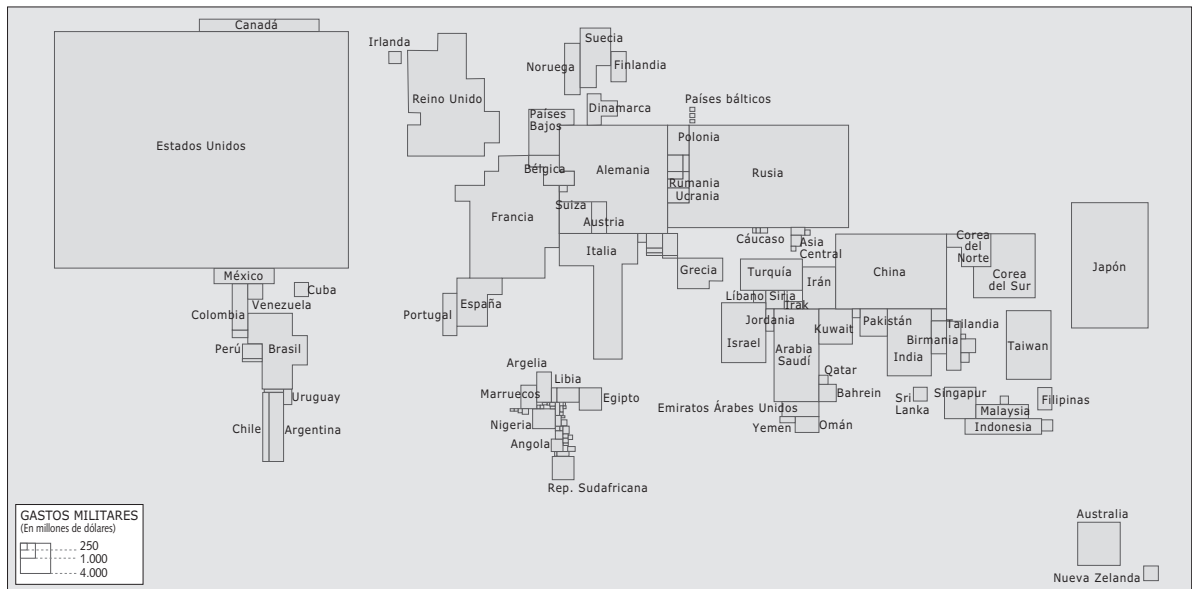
Canadá

Estados Unidos

México

Cuba

Venezuela

Colombia

Perú

Brasil

Uruguay

Chile

Argentina

Irlanda

Reino Unido

Suecia

Noruega

Finlandia

Dinamarca

Países bálticos

Países Bajos

Polonia

Bélgica

Alemania

Rumania

Ucrania

Rusia

Francia

Suiza

Austria

Italia

Portugal

España

Grecia

Cáucaso

Asia Central

Turquía

Irán

China

Corea del Norte

Corea del Sur

Japón

Líbano

Siria

Irak

Jordania

Israel

Arabia Saudí

Kuwait

Pakistán

Tailandia

Birmania

India

Taiwan

Qatar

Bahrein

Emiratos Árabes Unidos

Yemen

Omán

Sri Lanka

Singapur

Malaysia

Indonesia

Filipinas

Argelia

Libia

Marruecos

Egipto

Nigeria

Angola

Rep. Sudafricana

Australia

Nueva Zelanda

GASTOS MILITARES
(En millones de dólares)
250
1.000
4.000